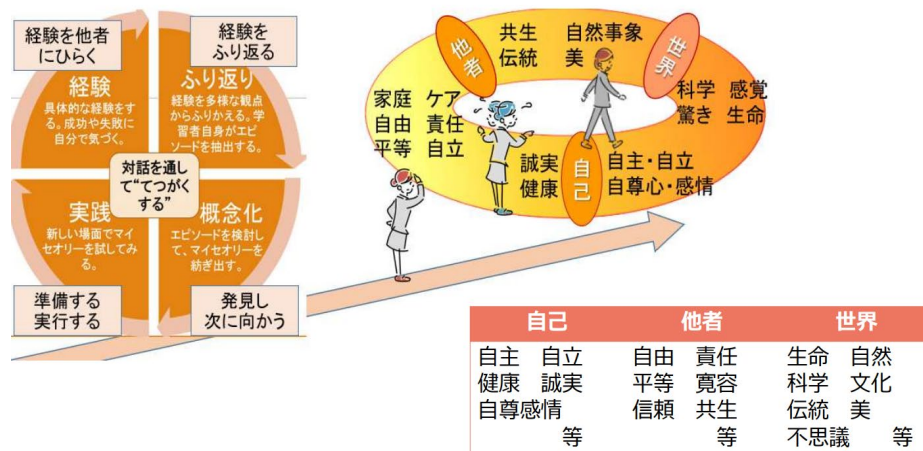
経験を他者にひらく

経験をふり返る

経験
具体的な経験をする。成功や失敗に自分で気づく。

ふり返り
経験を多様な観点からふりかえる。学習者自身がエピソードを抽出する。

対話を通して"てつがくする"

実践
新しい場面でマイセオリーを試してみる。

概念化
エピソードを検討して、マイセオリーを紡ぎ出す。

準備する実行する

発見し次に向かう

他者
共生
伝統
自然事象
美
世界
家庭 ケア
自由 責任
平等 自立
科学 感覚
驚き 生命
誠実
健康
自己
自主・自立
自尊心・感情

| 自己 | 他者 | 世界 |
|---|---|---|
| 自主 自立<br>健康 誠実<br>自尊感情<br>等 | 自由 責任<br>平等 寛容<br>信頼 共生<br>等 | 生命 自然<br>科学 文化<br>伝統 美<br>不思議 等 |